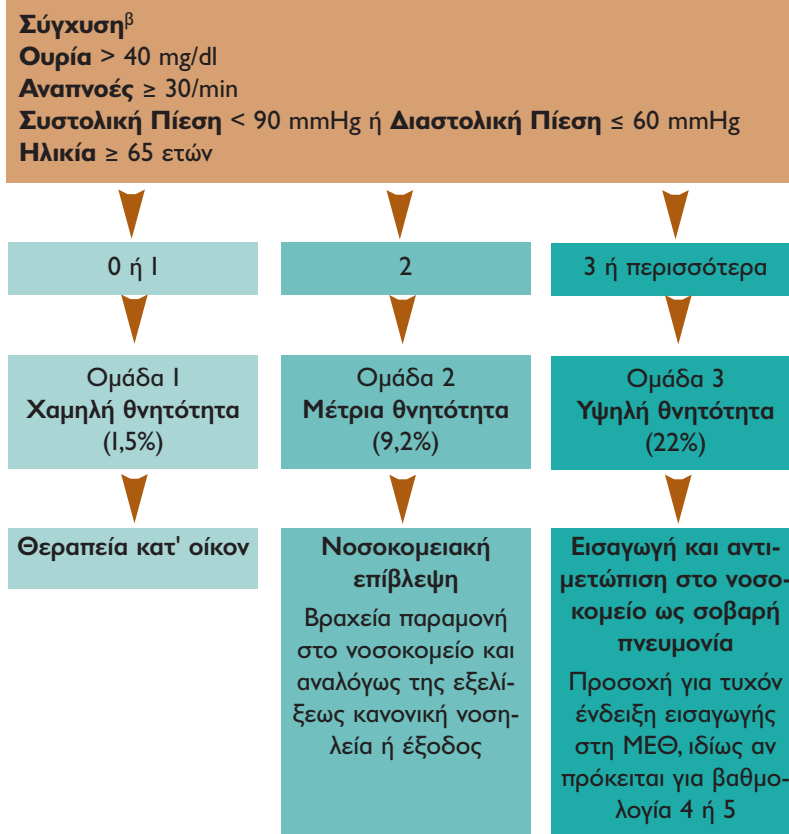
**Σύγχυση**$^{β}$
**Ουρία** > 40 mg/dl
**Αναπνοές** ≥ 30/min
**Συστολική Πίεση** < 90 mmHg ή **Διαστολική Πίεση** ≤ 60 mmHg
**Ηλικία** ≥ 65 ετών

0 ή 1

2

3 ή περισσότερα

Ομάδα 1
**Χαμηλή θνητότητα**
(1,5%)

Ομάδα 2
**Μέτρια θνητότητα**
(9,2%)

Ομάδα 3
**Υψηλή θνητότητα**
(22%)

**Θεραπεία κατ' οίκον**

**Νοσοκομειακή επίβλεψη**

Βραχεία παραμονή στο νοσοκομείο και αναλόγως της εξελίξεως κανονική νοσηλεία ή έξοδος

**Εισαγωγή και αντιμετώπιση στο νοσοκομείο ως σοβαρή πνευμονία**

Προσοχή για τυχόν ένδειξη εισαγωγής στη ΜΕΘ, ιδίως αν πρόκειται για βαθμολογία 4 ή 5